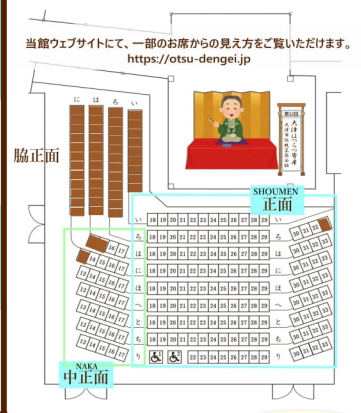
当館ウェブサイトにて、一部のお席からの見え方をご覧いただけます。
https://otsu-dengei.jp

に は ろ い

脇正面

SHOUMEN
正面

大津はなし寄席
大津市伝統芸能会館

| い | 18 | 19 | 20 | 21 | 22 | 23 | 24 | 25 | 26 | 27 | 28 | い |
|---|---|---|---|---|---|---|---|---|---|---|---|---|
| ろ | 18 | 19 | 20 | 21 | 22 | 23 | 24 | 25 | 26 | 27 | 28 | ろ |
| は | 18 | 19 | 20 | 21 | 22 | 23 | 24 | 25 | 26 | 27 | 28 | は |
| に | 18 | 19 | 20 | 21 | 22 | 23 | 24 | 25 | 26 | 27 | 28 | に |
| ほ | 18 | 19 | 20 | 21 | 22 | 23 | 24 | 25 | 26 | 27 | 28 | ほ |
| へ | 18 | 19 | 20 | 21 | 22 | 23 | 24 | 25 | 26 | 27 | 28 | へ |
| と | 18 | 19 | 20 | 21 | 22 | 23 | 24 | 25 | 26 | 27 | 28 | と |
| ち | 18 | 19 | 20 | 21 | 22 | 23 | 24 | 25 | 26 | 27 | 28 | ち |
| り | 18 | | | | 22 | 23 | 24 | 25 | 26 | 27 | 28 | り |

14 15 16 17
13 14 15 16 17
13 14 15 16 17
13 14 15 16 17
13 14 15 16 17
13 14 15 16 17
13 14 15 16 17

29 30 31 32
29 30 31 32
29 30 31 32
29 30 31 32
29 30 31 32
29 30 31 32
29 30 31 32

NAKA
中正面